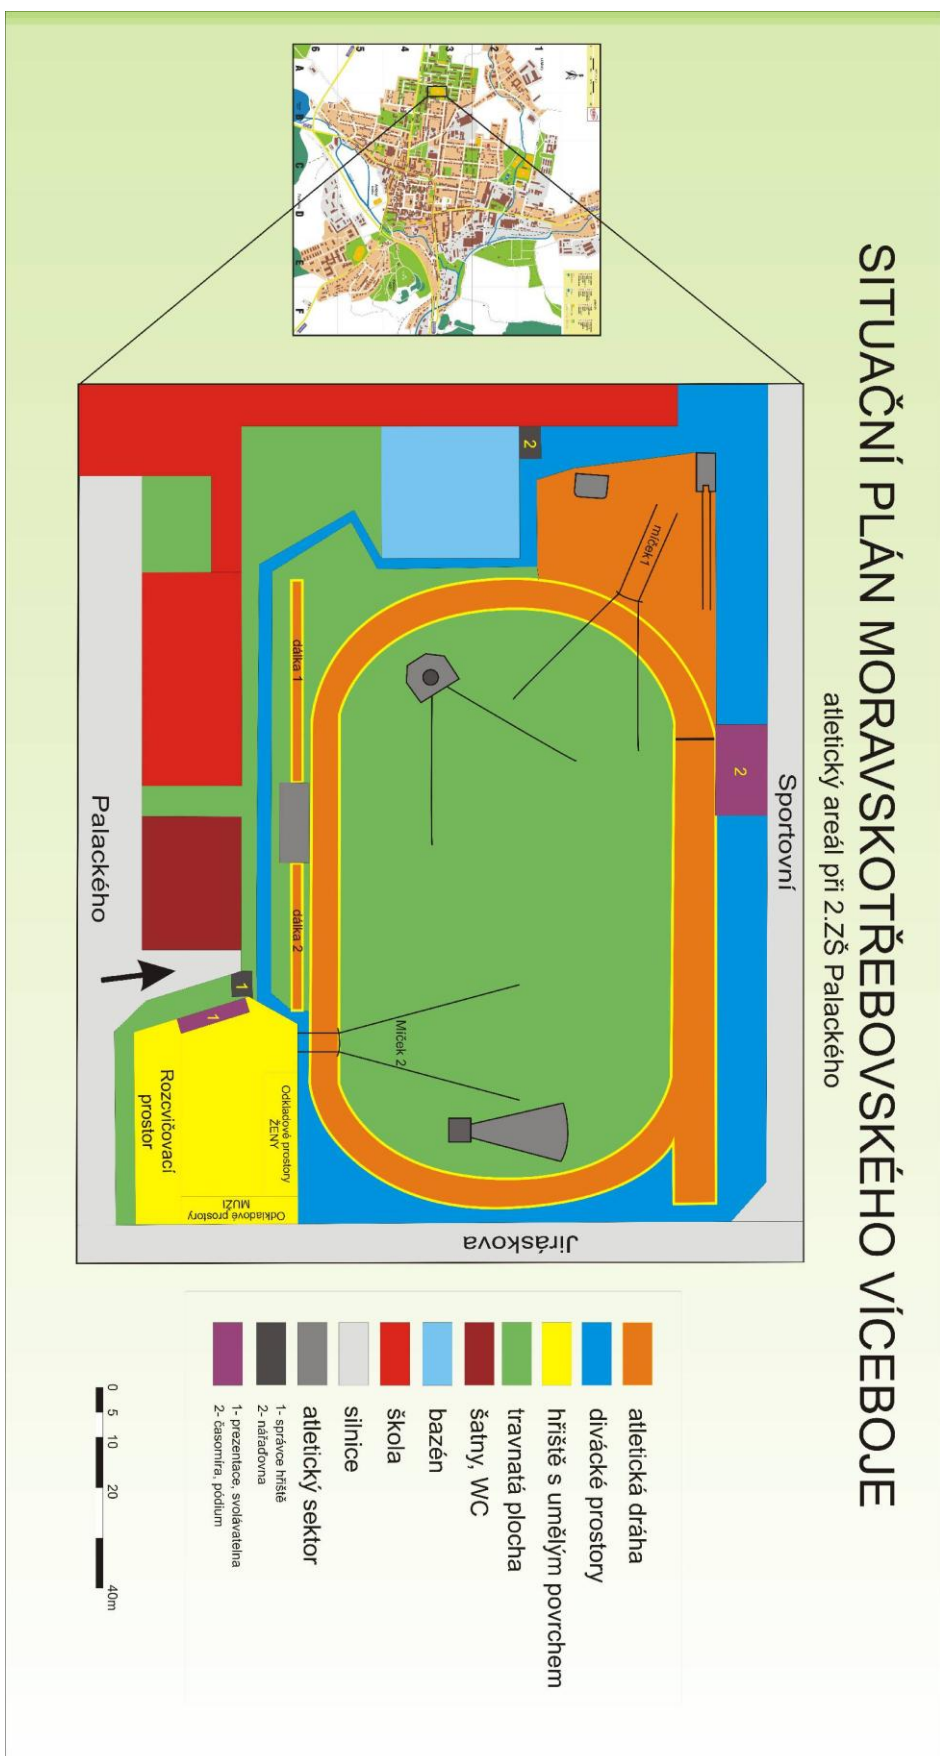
SITUAČNÍ PLÁN MORAVSKOTŘEBOVSKÉHO VÍCEBOJE

atletický areál při 2.ZŠ Palackého

Sportovní

Jiráskova

Palackého

míček 1

míček 2

dálka 1

dálka 2

2

2

1

1

Odkladové prostory ŽENY

Odkladové prostory MUŽI

Rozcvičovací prostor

atletická dráha

divácké prostory

hřiště s umělým povrchem

travnatá plocha

šatny, WC

bazén

škola

silnice

atletický sektor

1- správce hřiště
2- nářaďovna

1- prezentace, svolávatelna
2- časomíra, pódium

0 5 10 20 40m